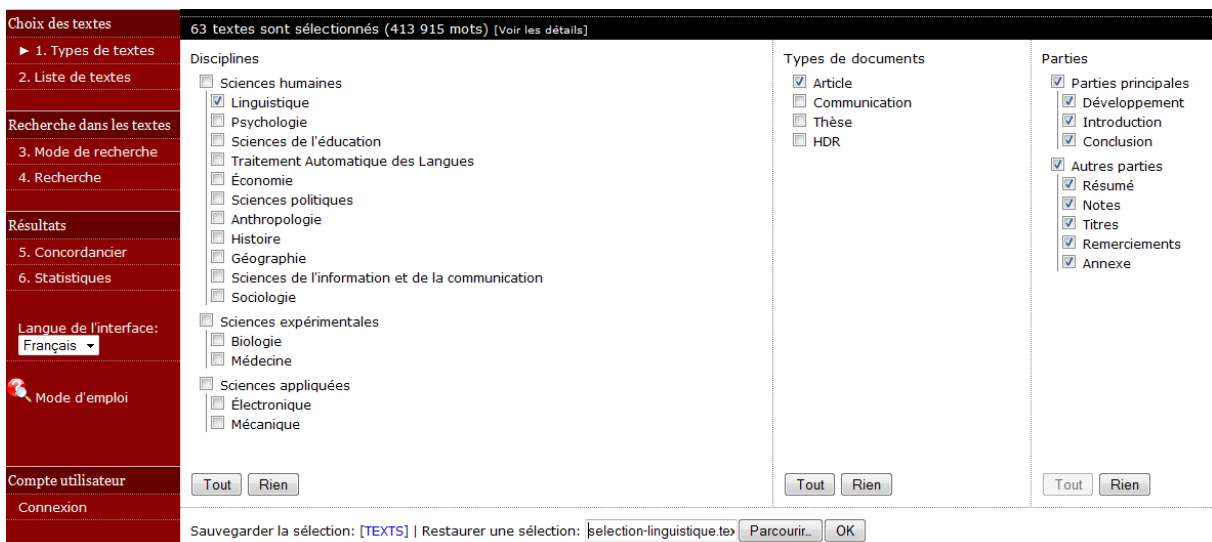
Choix des textes
► 1. Types de textes
2. Liste de textes

Recherche dans les textes
3. Mode de recherche
4. Recherche

Résultats
5. Concordancier
6. Statistiques

Langue de l'interface:
Français

Mode d'emploi

Compte utilisateur
Connexion

63 textes sont sélectionnés (413 915 mots) [Voir les détails]

Disciplines
Sciences humaines
Linguistique
Psychologie
Sciences de l'éducation
Traitement Automatique des Langues
Économie
Sciences politiques
Anthropologie
Histoire
Géographie
Sciences de l'information et de la communication
Sociologie
Sciences expérimentales
Biologie
Médecine
Sciences appliquées
Électronique
Mécanique

Tout Rien

Types de documents
Article
Communication
Thèse
HDR

Tout Rien

Parties
Parties principales
Développement
Introduction
Conclusion
Autres parties
Résumé
Notes
Titres
Remerciements
Annexe

Tout Rien

Sauvegarder la sélection: [TEXTS] | Restaurer une sélection: selection-linguistique.tex Parcourir... OK